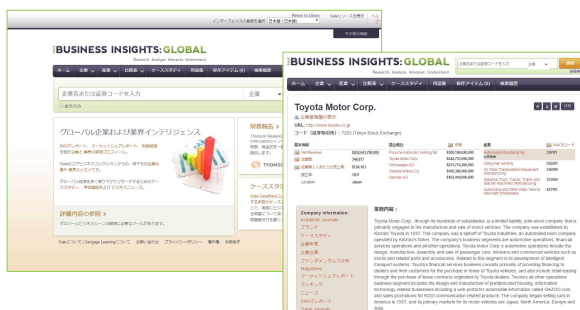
Return to Library
インターフェイスの表示言語 日本語 (日本語)
Galeリソースを表示
ヘルプ
その他の機能

BUSINESS INSIGHTS: GLOBAL
Research. Analyze. Interpret. Understand.

ホーム
企業
業界
比較表
ケーススタディ
用語集
保存アイテム (0)
検索履歴

企業名または証券コードを入力
企業
検索

グローバル企業および業界インテリジェンス

詳細検索

対照表
Thomson Reuters
THOMSON

ケーススタディ
Gale Cengage

詳細情報の参照

Galeについて | Cengage Learningについて | お問い合わせ | プライバシーポリシー | 著作権 | 利用条件

BUSINESS INSIGHTS: GLOBAL
Research. Analyze. Interpret. Understand.

企業名または証券コードを入力
企業
検索

ホーム
企業
業界
比較表
ケーススタディ
用語集
保存アイテム (0)
検索履歴

Toyota Motor Corp.

URL: http://www.toyota.jp
コード (証券取引所) : 7203 (Tokyo Stock Exchange)

| | | | | | |
|---|---|---|---|---|---|
| Net Revenue | $253,041,700,000 | Porsche Automobil Holding SE | $180,189,600,000 | Automobile Manufacturing | 336111 |
| 従業員 | 348,877 | Toyota Motor Corp. | $252,713,500,000 | Commercial Lending | 522220 |
| | | Volkswagen AG | $211,774,200,000 | Air, Other Transportation Equipment Manufacturing | 336999 |
| 設立年 | 1937 | General Motors Co. | $160,300,000,000 | | 333924 |
| Location | Japan | Daimler AG | $162,459,600,000 | | 423110 |

Company information:
Academic Journals
ブランド
データスタディ
企業一覧
企業比較
ランキング
Magazines
ケーススタディ
ランキング
ニュース
Galeビジネス
Trade Journals

業務内容 :

Toyota Motor Corp., through its hundreds of subsidiaries, is a limited liability, joint-stock company that is primarily engaged in the manufacture and sale of motor vehicles. The company was established by Kiichiro Toyoda in 1937. The company was a spinoff of Toyota Industries, an automated loom company operated by Kiichiro's father. The company's business segments are automotive operations, financial services operations and all other operations. Toyota Motor Corp.'s automotive operations include the design, manufacture, assembly and sale of passenger cars, minivans and commercial vehicles such as trucks and related parts and accessories. Related to this segment is its development of intelligent transport systems. Toyota's financial services business segment consists primarily of providing financing to dealers and their customers for the purchase or lease of Toyota vehicles, and also include retail leasing through the purchase of lease contracts originated by Toyota dealers. Toyota's all other operations business segment includes the design and manufacture of prefabricated housing, information technology related businesses including a web portal for automobile information called GAZOO.com, and sales promotions for KDDI communication related products. The company began selling cars in America in 1957, and its primary markets for its motor vehicles are Japan, North America, Europe and Asia.